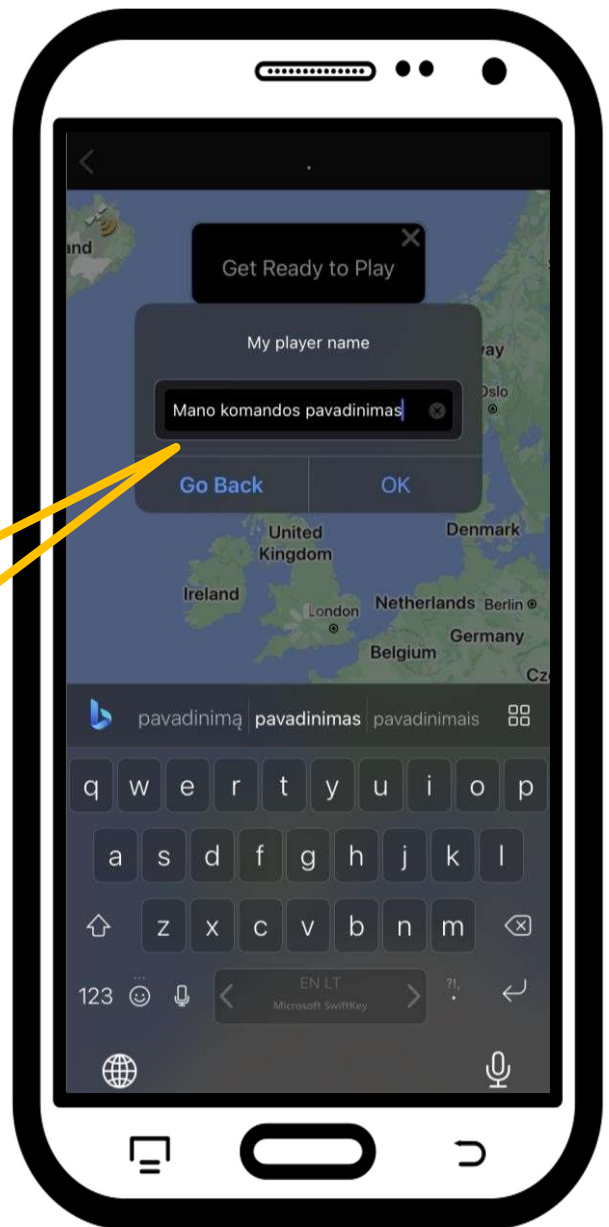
Get Ready to Play

My player name

Mano komandos pavadinimas

Go Back OK

nd
way
Oslo
United Kingdom
Denmark
Ireland
London
Netherlands Berlin
Germany
Belgium
Cz

pavadinimą pavadinimas pavadinimais

q w e r t y u i o p
a s d f g h j k l
z x c v b n m
123
EN LT
Microsoft SwiftKey
?!,
.